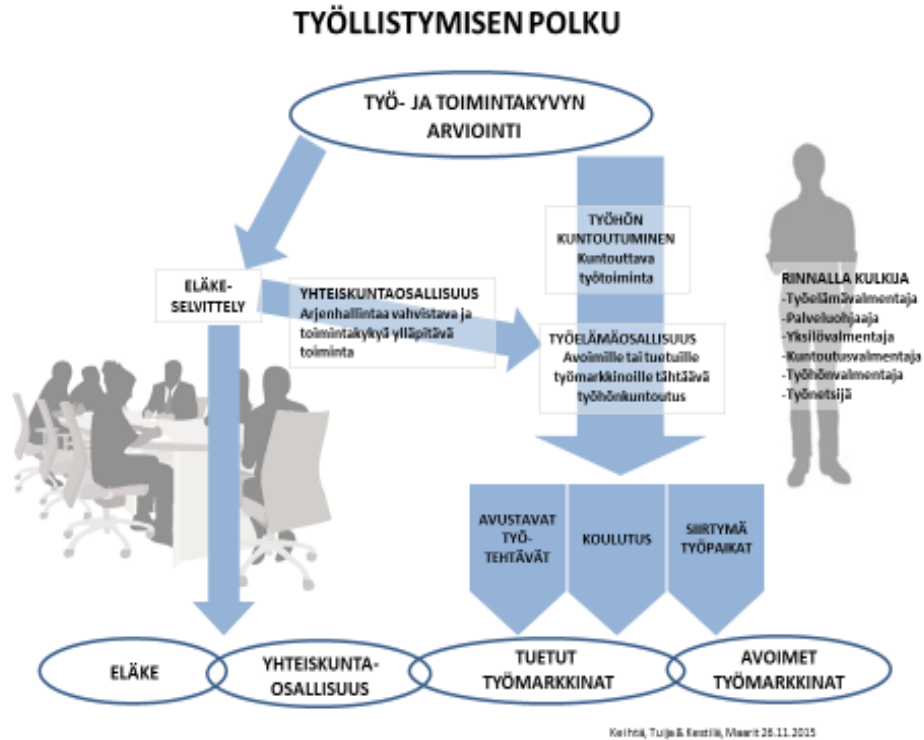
TYÖLLISTYMISEN POLKU

TYÖ- JA TOIMINTAKYVYN ARVIOINTI

ELÄKE-SELVITTELY

YHTEISKUNTAOSALLISUUS
Arjenhallintaa vahvistava ja toimintakykyä ylläpitävä toiminta

TYÖHÖN KUNTOUTUMINEN
Kuntouttava työtoiminta

TYÖELÄMÄOSALLISUUS
Avoimille tai tuetuille työmarkkinoille tähtäävä työhönkuntoutus

RINNALLA KULKIJA
-Työelämävalmentaja
-Palveluohjaaja
-Yksilövalmentaja
-Kuntoutusvalmentaja
-Työhönvalmentaja
-Työnetsijä

AVUSTAVAT TYÖ-TEHTÄVÄT

KOULUTUS

SIIRTYMÄ TYÖPAIKAT

ELÄKE

YHTEISKUNTA-OSALLISUUS

TUETUT TYÖMARKKINAT

AVOIMET TYÖMARKKINAT

Keihtä, Tuija & Kestilä, Maarit 26.11.2015